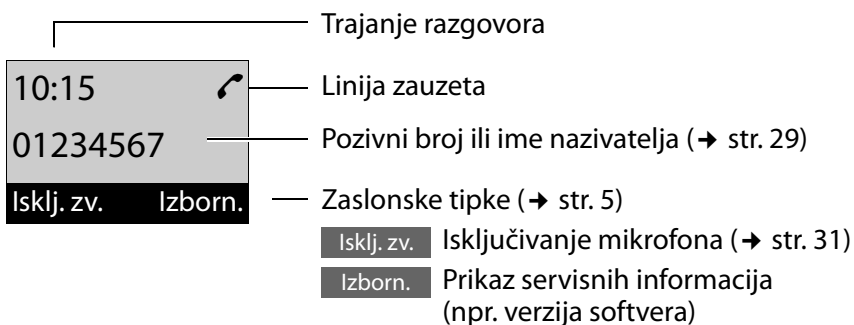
Trajanje razgovora

10:15

Linija zauzeta

01234567

Pozivni broj ili ime nazivatelja (→ str. 29)

Isklj. zv. Izborn.

Zaslonske tipke (→ str. 5)

Isklj. zv. Isključivanje mikrofona (→ str. 31)

Izborn. Prikaz servisnih informacija (npr. verzija softvera)